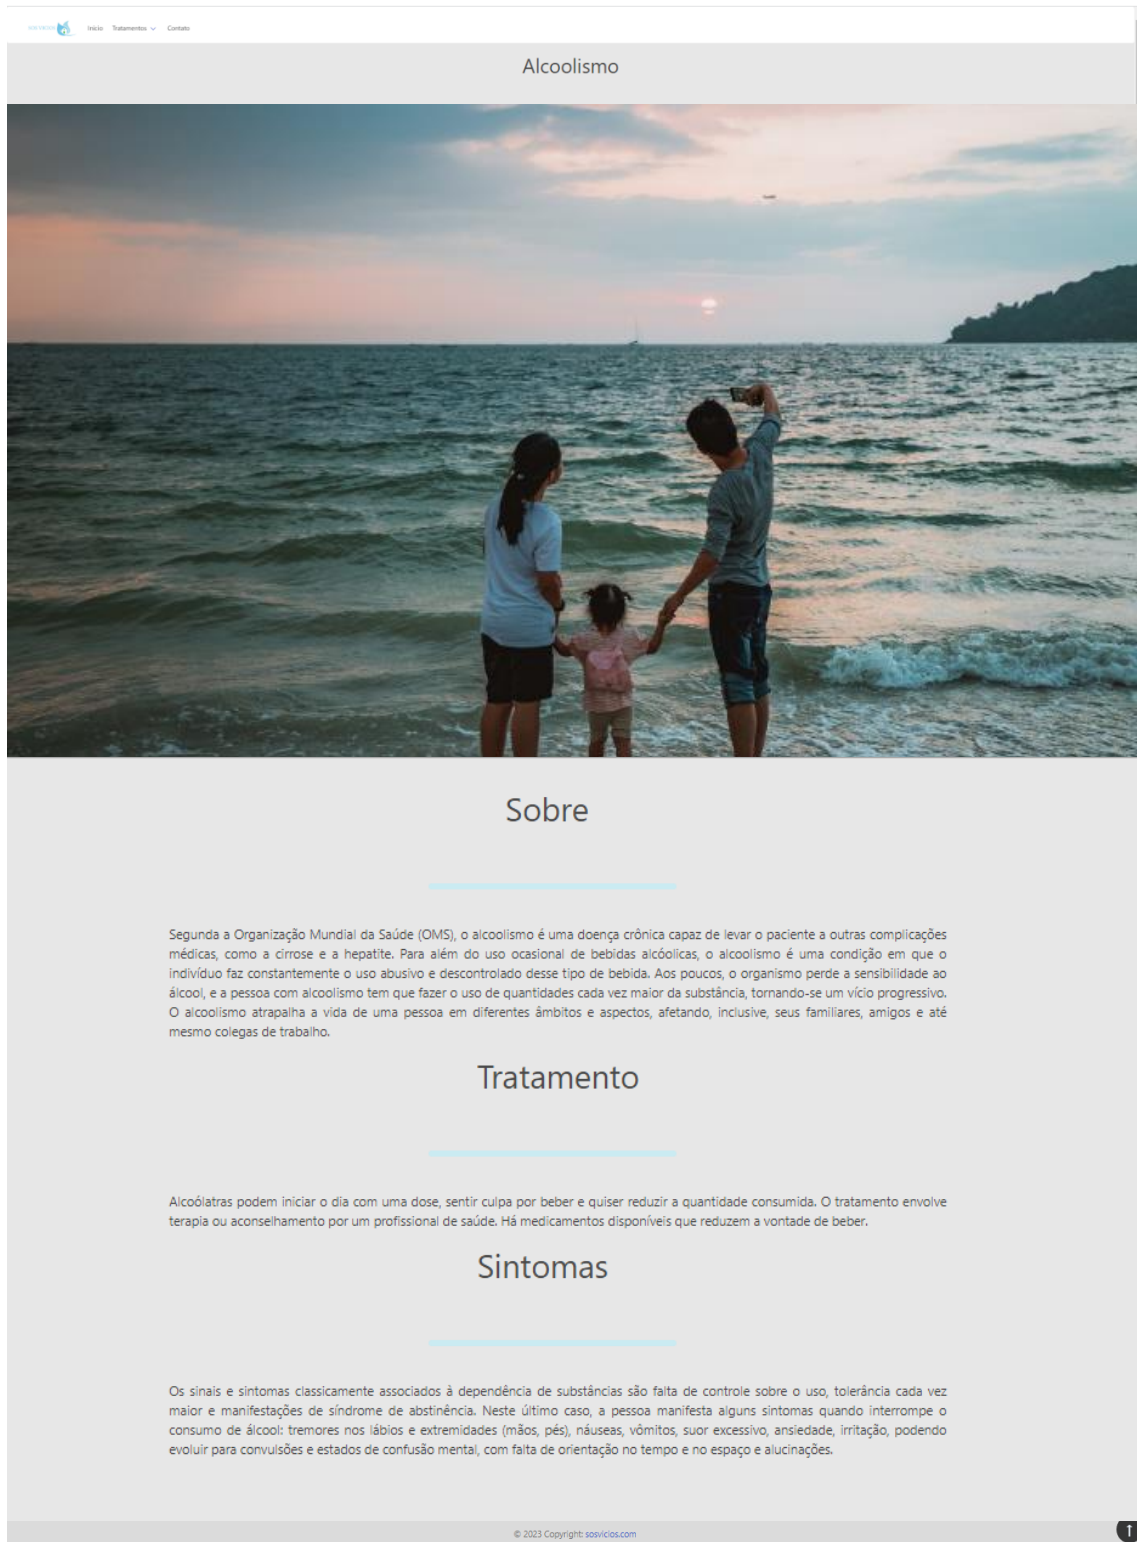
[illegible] Inicio Tratamentos Contato

Alcoolismo

Sobre

Segunda a Organização Mundial da Saúde (OMS), o alcoolismo é uma doença crônica capaz de levar o paciente a outras complicações médicas, como a cirrose e a hepatite. Para além do uso ocasional de bebidas alcóolicas, o alcoolismo é uma condição em que o indivíduo faz constantemente o uso abusivo e descontrolado desse tipo de bebida. Aos poucos, o organismo perde a sensibilidade ao álcool, e a pessoa com alcoolismo tem que fazer o uso de quantidades cada vez maior da substância, tornando-se um vício progressivo. O alcoolismo atrapalha a vida de uma pessoa em diferentes âmbitos e aspectos, afetando, inclusive, seus familiares, amigos e até mesmo colegas de trabalho.

Tratamento

Alcoólatras podem iniciar o dia com uma dose, sentir culpa por beber e quiser reduzir a quantidade consumida. O tratamento envolve terapia ou aconselhamento por um profissional de saúde. Há medicamentos disponíveis que reduzem a vontade de beber.

Sintomas

Os sinais e sintomas classicamente associados à dependência de substâncias são falta de controle sobre o uso, tolerância cada vez maior e manifestações de síndrome de abstinência. Neste último caso, a pessoa manifesta alguns sintomas quando interrompe o consumo de álcool: tremores nos lábios e extremidades (mãos, pés), náuseas, vômitos, suor excessivo, ansiedade, irritação, podendo evoluir para convulsões e estados de confusão mental, com falta de orientação no tempo e no espaço e alucinações.

© 2023 Copyright: sosvicios.com